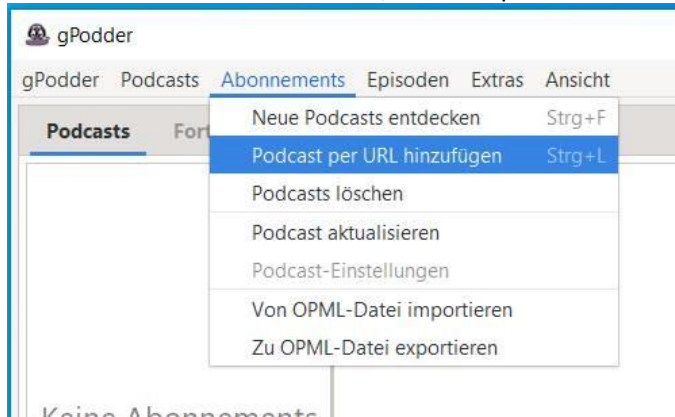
gPodder

gPodder Podcasts Abonnements Episoden Extras Ansicht

Podcasts Fort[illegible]

Neue Podcasts entdecken Strg+F
Podcast per URL hinzufügen Strg+L
Podcasts löschen
Podcast aktualisieren
Podcast-Einstellungen
Von OPML-Datei importieren
Zu OPML-Datei exportieren

Keine Abonnements